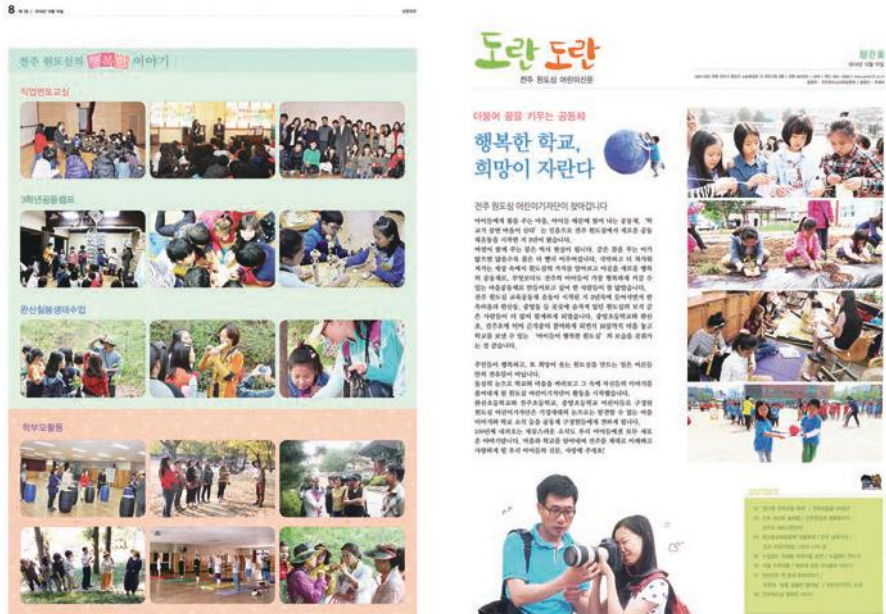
8

전주 원도심의 행복한 이야기

직업체험교실

3학년공동캠프

완산칠봉생태수업

학부모활동

도란 도란

전주 원도심 어린이신문

창간호

더불어 꿈을 키우는 공동체

행복한 학교, 희망이 자란다

전주 원도심 어린이기자단이 찾아갑니다

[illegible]

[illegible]